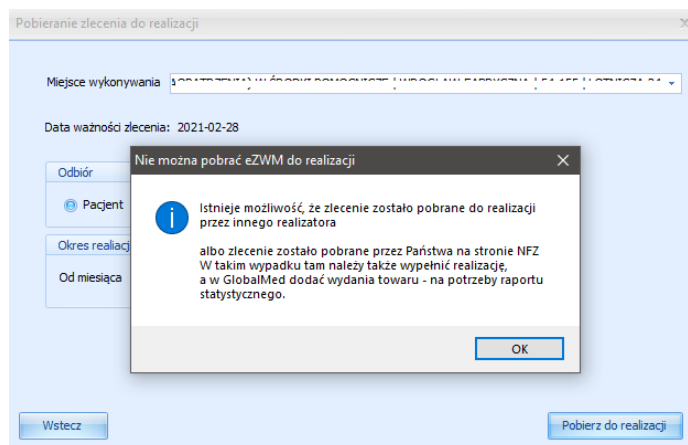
Pobieranie zlecenia do realizacji

Miejsce wykonywania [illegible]

Data ważności zlecenia: 2021-02-28

Odbiór

Pacjent

Okres realiza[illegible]

Od miesiąca

Nie można pobrać eZWM do realizacji

Istnieje możliwość, że zlecenie zostało pobrane do realizacji przez innego realizatora

albo zlecenie zostało pobrane przez Państwa na stronie NFZ
W takim wypadku tam należy także wypełnić realizację,
a w GlobalMed dodać wydania towaru - na potrzeby raportu statystycznego.

OK

Wstecz

Pobierz do realizacji